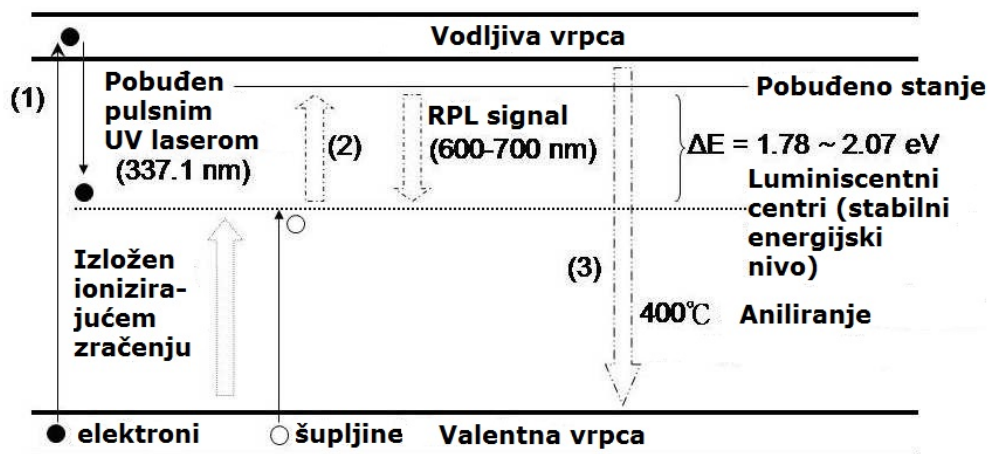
Vodljiva vrpca

(1)

Pobuđen pulsnim UV laserom (337.1 nm)

(2)

RPL signal (600-700 nm)

Pobuđeno stanje

$\Delta E = 1.78 \sim 2.07$ eV

Luminiscentni centri (stabilni energijski nivo)

Izložen ionizirajućem zračenju

(3)

400℃ Aniliranje

● elektroni ○ šupljine Valentna vrpca